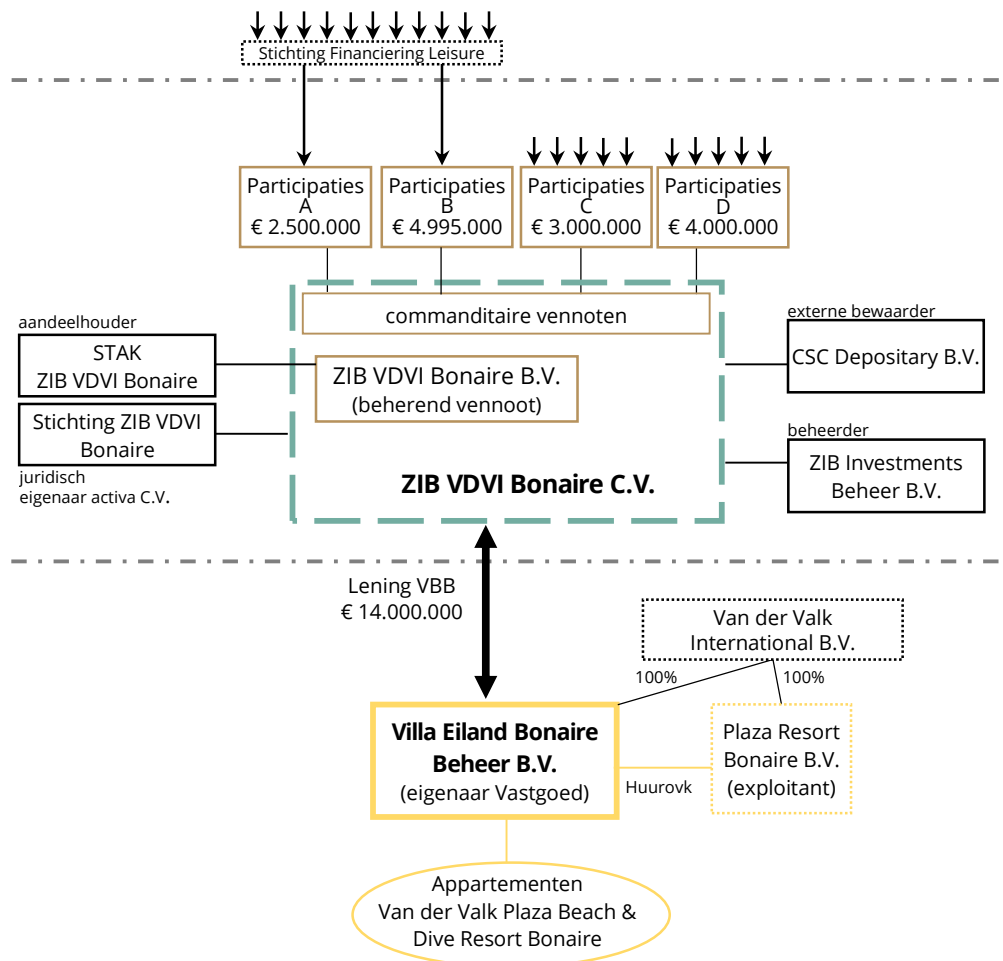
Stichting Financiering Leisure

Participaties A € 2.500.000

Participaties B € 4.995.000

Participaties C € 3.000.000

Participaties D € 4.000.000

commanditaire vennoten

aandeelhouder

STAK ZIB VDVI Bonaire

ZIB VDVI Bonaire B.V. (beherend vennoot)

Stichting ZIB VDVI Bonaire

juridisch eigenaar activa C.V.

externe bewaarder

CSC Depositary B.V.

beheerder

ZIB Investments Beheer B.V.

ZIB VDVI Bonaire C.V.

Lening VBB € 14.000.000

Van der Valk International B.V.

100%

100%

Villa Eiland Bonaire Beheer B.V. (eigenaar Vastgoed)

Huurovk

Plaza Resort Bonaire B.V. (exploitant)

Appartementen Van der Valk Plaza Beach & Dive Resort Bonaire